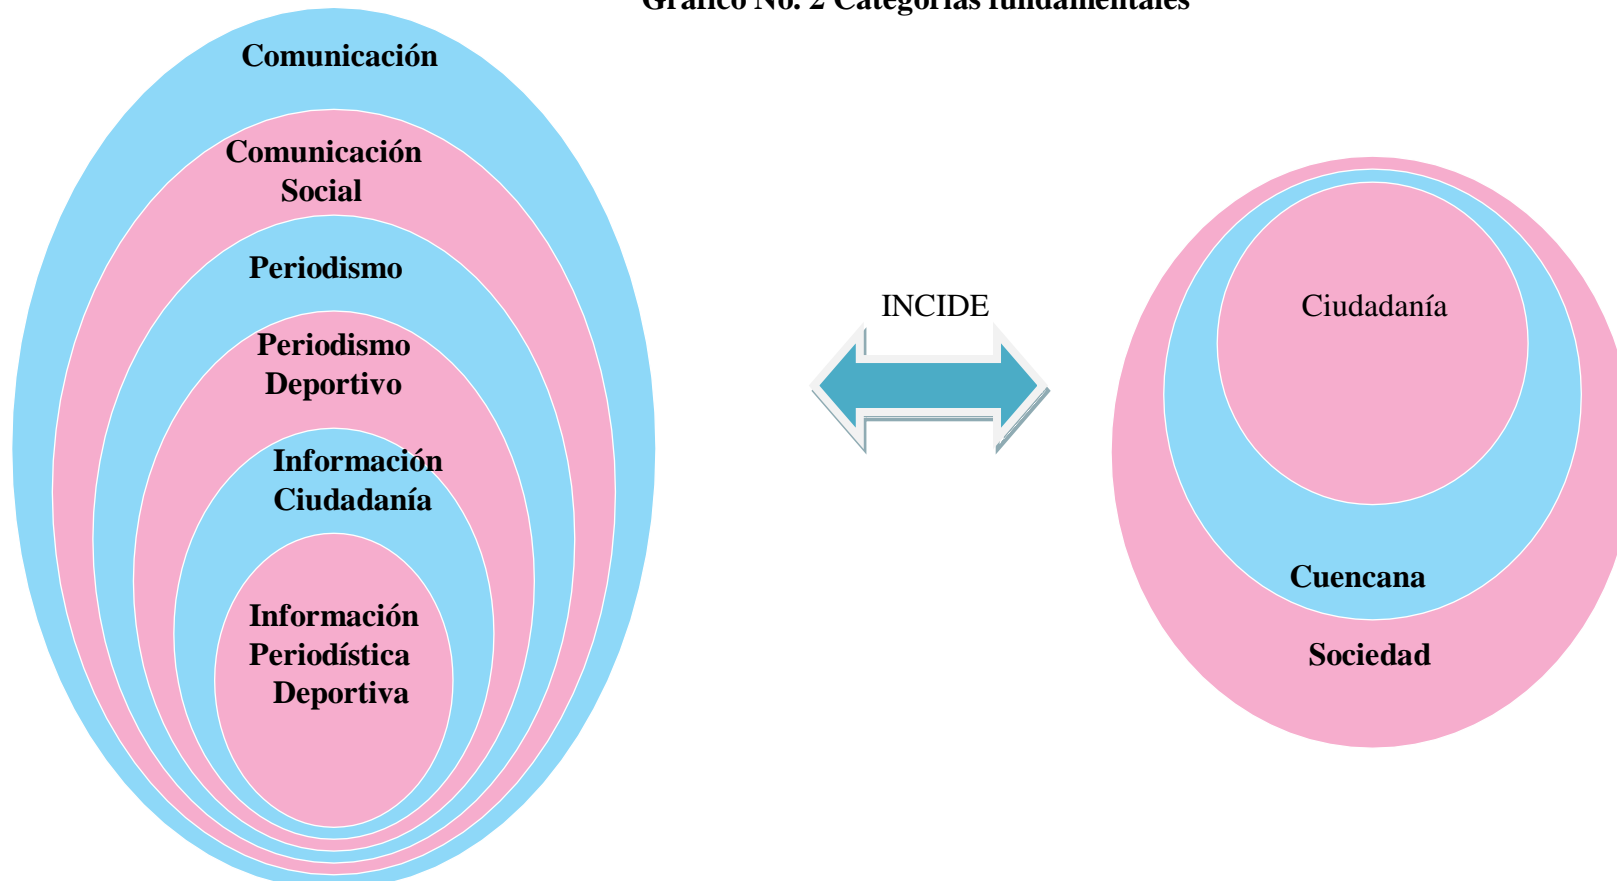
Gráfico No. 2 Categorías fundamentales

Comunicación

Comunicación Social

Periodismo

Periodismo Deportivo

Información Ciudadanía

Información Periodística Deportiva

INCIDE

Ciudadanía

Cuencana

Sociedad